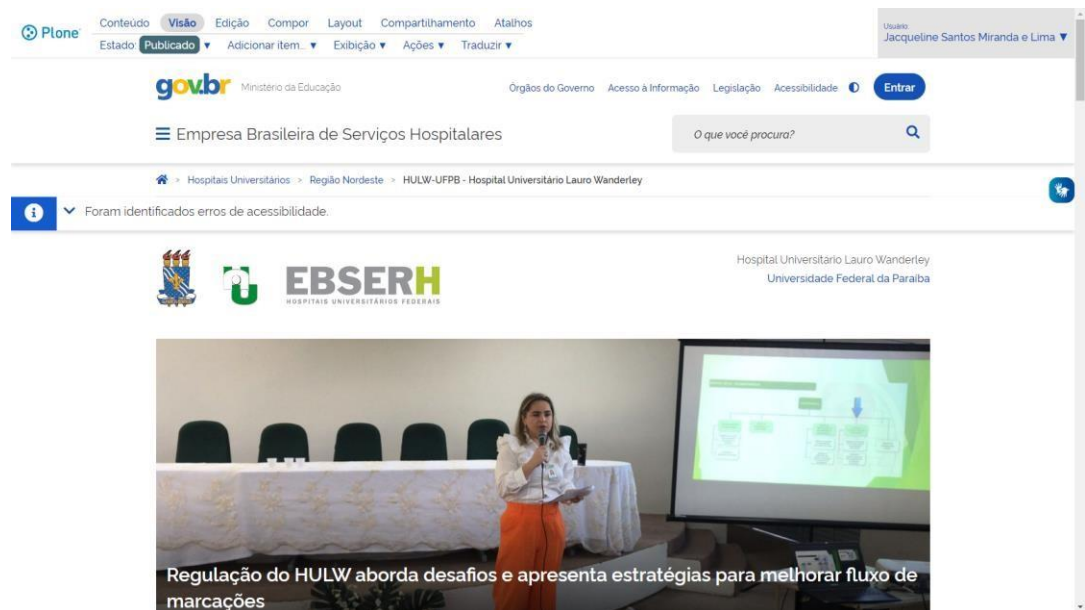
Plone
Conteúdo Visão Edição Compor Layout Compartilhamento Atalhos
Estado: Publicado ▼ Adicionar item... ▼ Exibição ▼ Ações ▼ Traduzir ▼

Usuário:
Jacqueline Santos Miranda e Lima ▼

gov.br Ministério da Educação

Órgãos do Governo Acesso à Informação Legislação Acessibilidade Entrar

Empresa Brasileira de Serviços Hospitalares

O que você procura?

> Hospitais Universitários > Região Nordeste > HULW-UFPB - Hospital Universitário Lauro Wanderley

Foram identificados erros de acessibilidade.

EBSERH
HOSPITAIS UNIVERSITÁRIOS FEDERAIS

Hospital Universitário Lauro Wanderley
Universidade Federal da Paraíba

Regulação do HULW aborda desafios e apresenta estratégias para melhorar fluxo de marcações